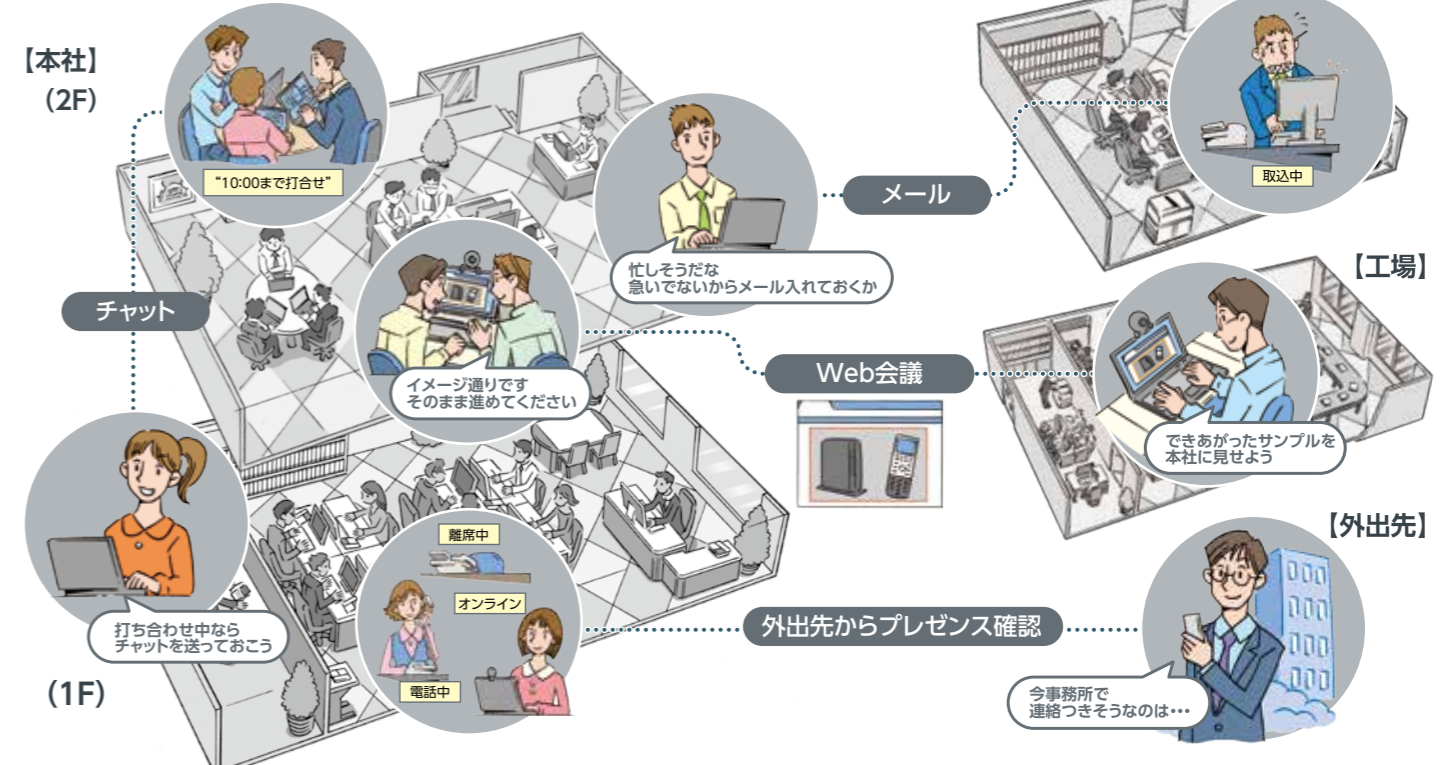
【本社】
（2F）

"10:00まで打合せ"

メール

取込中

忙しそうだな
急いでないからメール入れておくか

【工場】

チャット

イメージ通りです
そのまま進めてください

Web会議

できあがったサンプルを
本社に見せよう

【外出先】

離席中

オンライン

電話中

打ち合わせ中なら
チャットを送っておこう

外出先からプレゼンス確認

（1F）

今事務所で
連絡つきそうなのは…